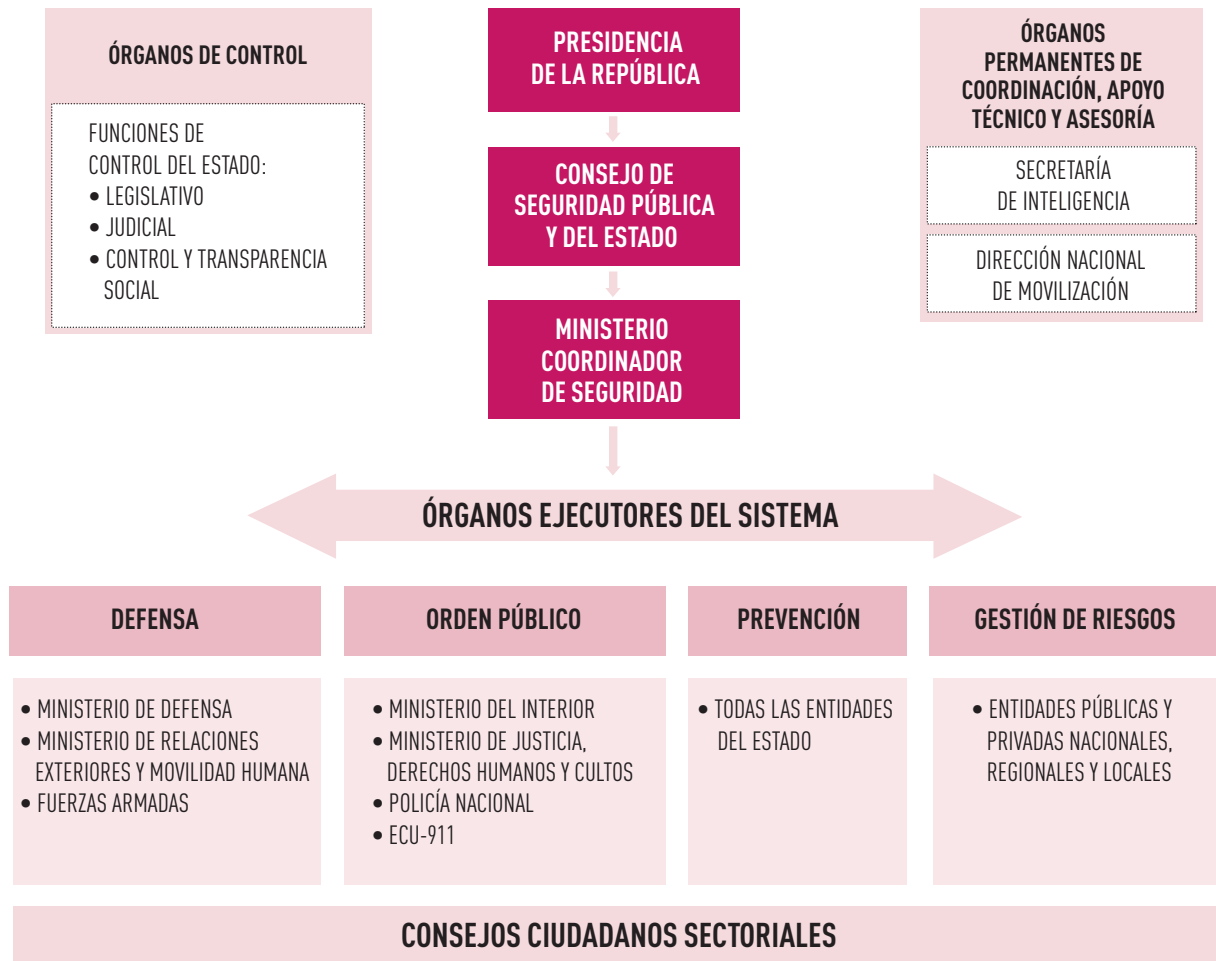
ÓRGANOS DE CONTROL

FUNCIONES DE CONTROL DEL ESTADO:
• LEGISLATIVO
• JUDICIAL
• CONTROL Y TRANSPARENCIA SOCIAL

PRESIDENCIA DE LA REPÚBLICA

CONSEJO DE SEGURIDAD PÚBLICA Y DEL ESTADO

MINISTERIO COORDINADOR DE SEGURIDAD

ÓRGANOS PERMANENTES DE COORDINACIÓN, APOYO TÉCNICO Y ASESORÍA

SECRETARÍA DE INTELIGENCIA

DIRECCIÓN NACIONAL DE MOVILIZACIÓN

ÓRGANOS EJECUTORES DEL SISTEMA

DEFENSA

• MINISTERIO DE DEFENSA
• MINISTERIO DE RELACIONES EXTERIORES Y MOVILIDAD HUMANA
• FUERZAS ARMADAS

ORDEN PÚBLICO

• MINISTERIO DEL INTERIOR
• MINISTERIO DE JUSTICIA, DERECHOS HUMANOS Y CULTOS
• POLICÍA NACIONAL
• ECU-911

PREVENCIÓN

• TODAS LAS ENTIDADES DEL ESTADO

GESTIÓN DE RIESGOS

• ENTIDADES PÚBLICAS Y PRIVADAS NACIONALES, REGIONALES Y LOCALES

CONSEJOS CIUDADANOS SECTORIALES